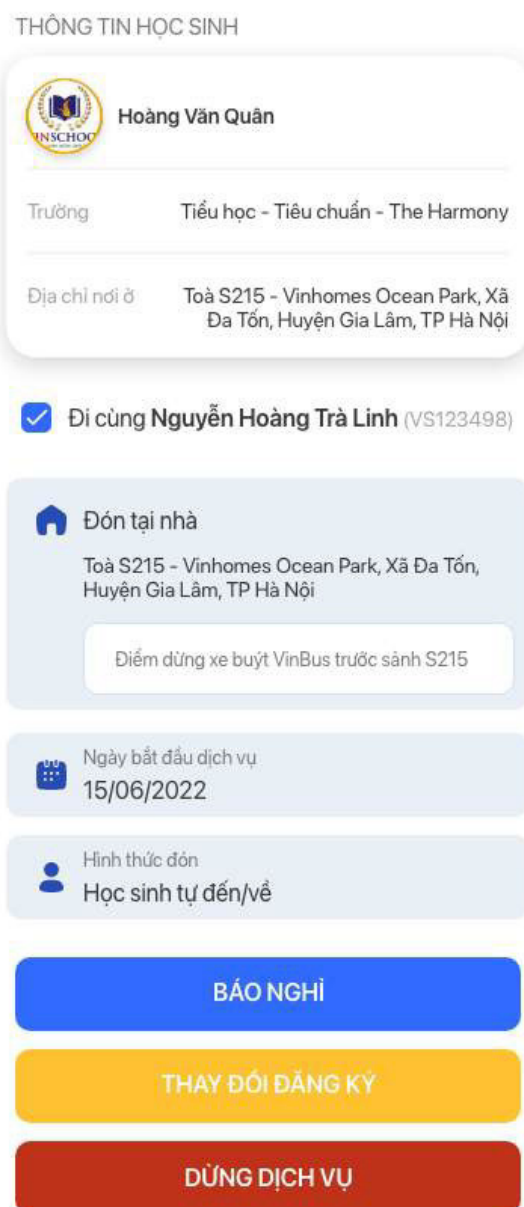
THÔNG TIN HỌC SINH

INSCHOOL

Hoàng Văn Quân

Trường Tiểu học - Tiêu chuẩn - The Harmony

Địa chỉ nơi ở Toà S215 - Vinhomes Ocean Park, Xã Đa Tốn, Huyện Gia Lâm, TP Hà Nội

Đi cùng Nguyễn Hoàng Trà Linh (VS123498)

Đón tại nhà

Toà S215 - Vinhomes Ocean Park, Xã Đa Tốn, Huyện Gia Lâm, TP Hà Nội

Điểm dừng xe buýt VinBus trước sảnh S215

Ngày bắt đầu dịch vụ
15/06/2022

Hình thức đón
Học sinh tự đến/về

BÁO NGHỈ

THAY ĐỔI ĐĂNG KÝ

DỪNG DỊCH VỤ